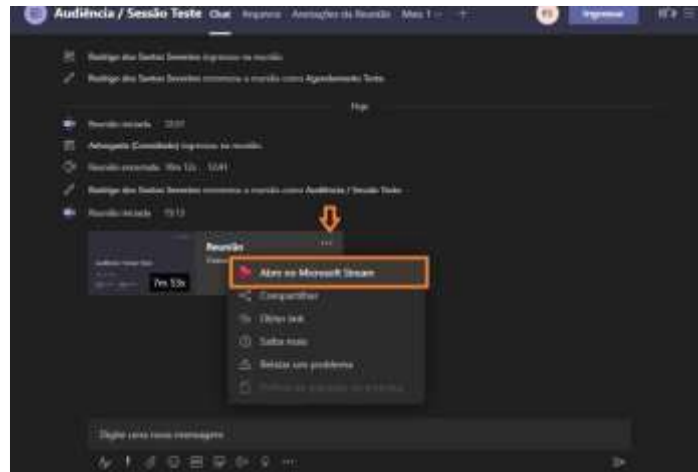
Audiência / Sessão Teste Chat Arquivos Anotações da Reunião Mais 1

Ingressar

Rodrigo dos Santos Severino ingressou na reunião.

Rodrigo dos Santos Severino renomeou a reunião como Agendamento Teste.

Hoje

Reunião iniciada 13:01

Advogado (Convidado) ingressou na reunião.

Reunião encerrada 10m 12s 13:11

Rodrigo dos Santos Severino renomeou a reunião como Audiência / Sessão Teste.

Reunião iniciada 13:13

Reunião

7m 53s

Abrir no Microsoft Stream

Compartilhar

Obter link

Saiba mais

Relatar um problema

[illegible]

Digite uma nova mensagem